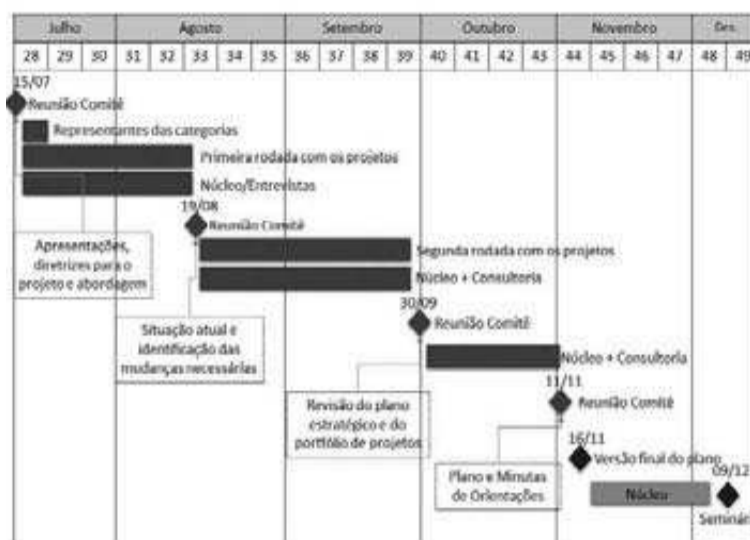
| Julho | | | Agosto | | | | | Setembro | | | | Outubro | | | | Novembro | | | | Dez. | |
|---|---|---|---|---|---|---|---|---|---|---|---|---|---|---|---|---|---|---|---|---|---|
| 28 | 29 | 30 | 31 | 32 | 33 | 34 | 35 | 36 | 37 | 38 | 39 | 40 | 41 | 42 | 43 | 44 | 45 | 46 | 47 | 48 | 49 |

15/07
Reunião Comitê
Representantes das categorias
Primeira rodada com os projetos
Núcleo/Entrevistas
Apresentações, diretrizes para o projeto e abordagem
19/08
Reunião Comitê
Segunda rodada com os projetos
Núcleo + Consultoria
Situação atual e identificação das mudanças necessárias
30/09
Reunião Comitê
Núcleo + Consultoria
Revisão do plano estratégico e do portfólio de projetos
11/11
Reunião Comitê
16/11
Versão final do plano
Plano e Minutas de Orientações
Núcleo
09/12
Seminár